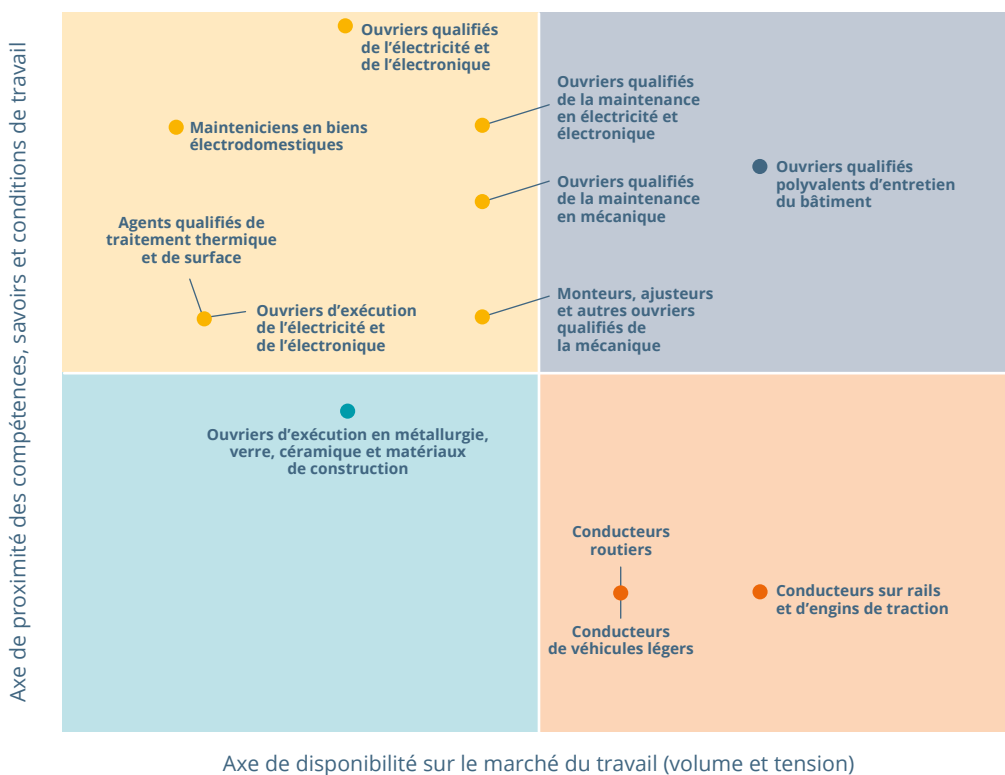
Axe de proximité des compétences, savoirs et conditions de travail

Ouvriers qualifiés de l'électricité et de l'électronique

Ouvriers qualifiés de la maintenance en électricité et électronique

Mainteniciens en biens électrodomestiques

Ouvriers qualifiés polyvalents d'entretien du bâtiment

Ouvriers qualifiés de la maintenance en mécanique

Agents qualifiés de traitement thermique et de surface

Ouvriers d'exécution de l'électricité et de l'électronique

Monteurs, ajusteurs et autres ouvriers qualifiés de la mécanique

Ouvriers d'exécution en métallurgie, verre, céramique et matériaux de construction

Conducteurs routiers

Conducteurs sur rails et d'engins de traction

Conducteurs de véhicules légers

Axe de disponibilité sur le marché du travail (volume et tension)